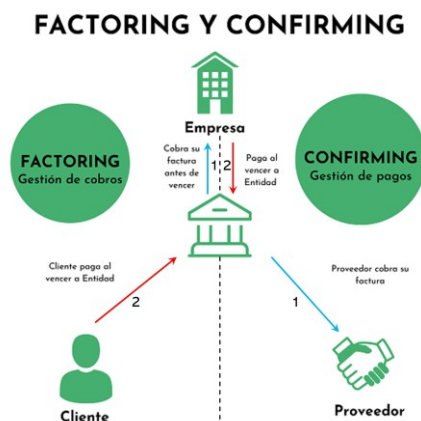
FACTORING Y CONFIRMING

Empresa

FACTORING
Gestión de cobros

Cobra su factura antes de vencer

1

2

Paga al vencer a Entidad

CONFIRMING
Gestión de pagos

Cliente paga al vencer a Entidad

2

Proveedor cobra su factura

1

Cliente

Proveedor